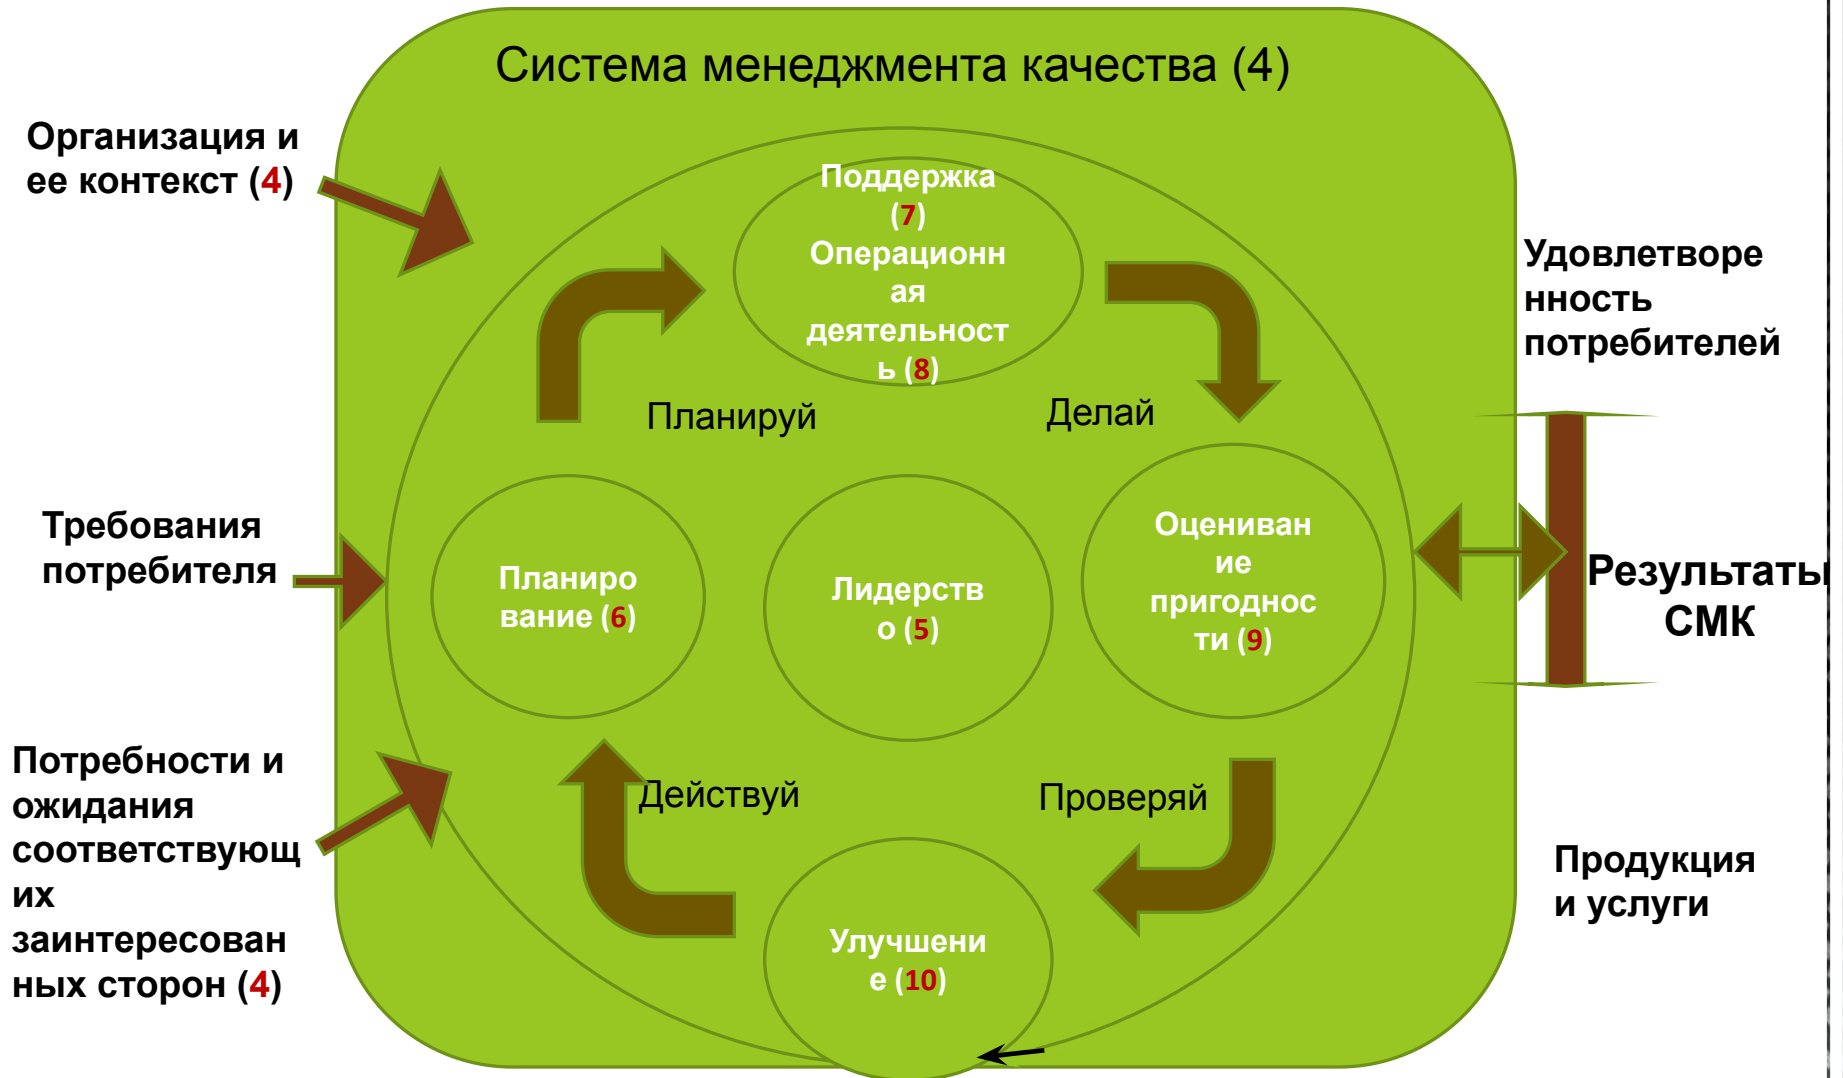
Система менеджмента качества (4)

Организация и ее контекст (4)

Требования потребителя

Потребности и ожидания соответствующих заинтересованных сторон (4)

Поддержка (7) Операционная деятельность (8)

Планируй

Делай

Планирование (6)

Лидерство (5)

Оценивание пригодности (9)

Действуй

Проверяй

Улучшение (10)

Удовлетворенность потребителей

Результаты СМК

Продукция и услуги